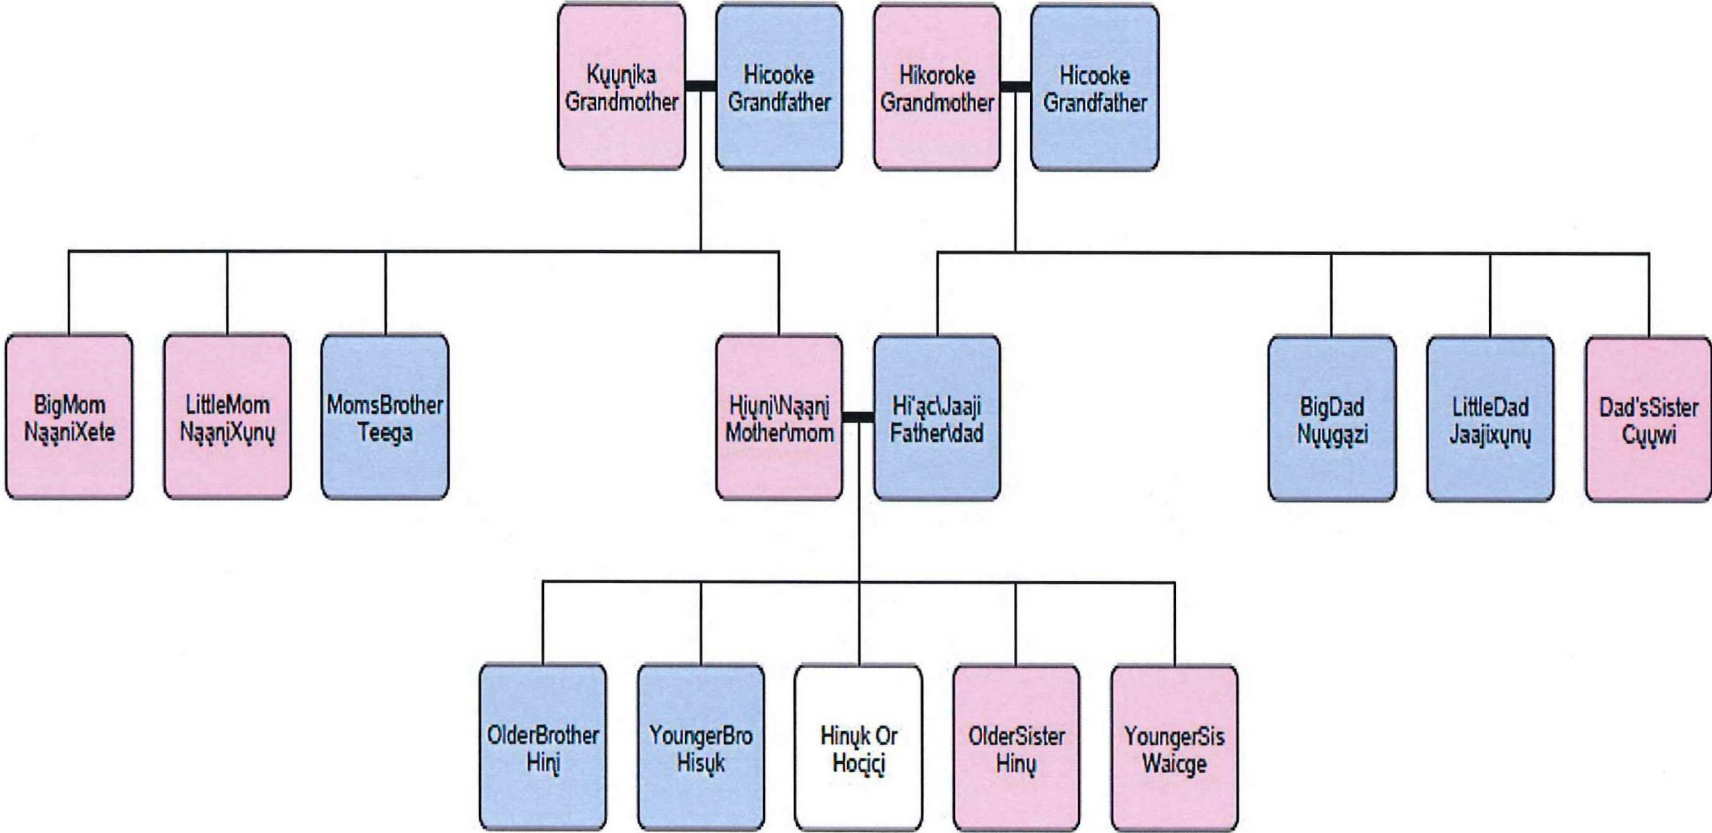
Kųųnįka Grandmother

Hicooke Grandfather

Hikoroke Grandmother

Hicooke Grandfather

BigMom NąąniXete

LittleMom NąąniXųnų

MomsBrother Teega

Hįųnį\Nąąnį Mother\mom

Hi'ąc\Jaaji Father\dad

BigDad Nųųgązi

LittleDad Jaajixųnų

Dad'sSister Cųųwi

OlderBrother Hinį

YoungerBro Hisųk

Hinųk Or Hocįcį

OlderSister Hinų

YoungerSis Waicge